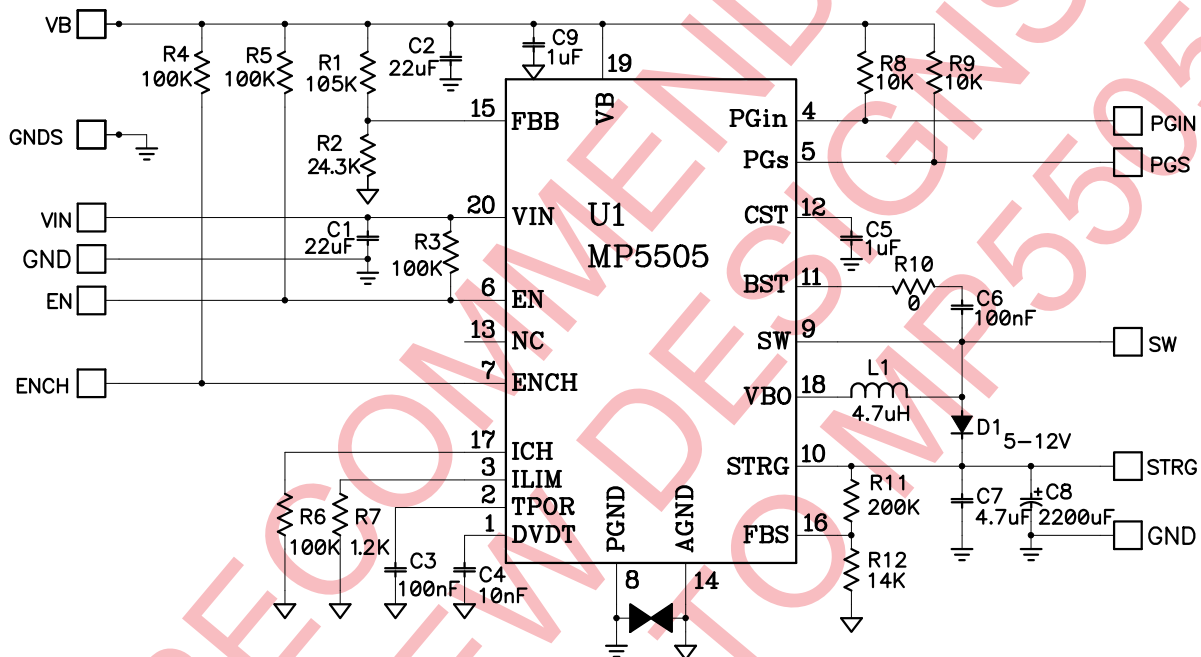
VB
R4
100K
R5
100K
R1
105K
C2
22uF
C9
1uF
19
R8
10K
R9
10K
GNDS
15
FBB
VB
PGin
4
PGIN
R2
24.3K
PGs
5
PGS
VIN
20
VIN
U1
CST
12
C1
22uF
R3
100K
MP5505
C5
1uF
GND
R10
0
EN
6
EN
BST
11
C6
100nF
13
NC
SW
9
SW
ENCH
7
ENCH
L1
VBO
18
4.7uH
D1
5–12V
17
ICH
3
ILIM
STRG
10
STRG
R11
200K
R6
100K
R7
1.2K
2
TPOR
C7
4.7uF
C8
2200uF
1
DVDT
PGND
AGND
FBS
16
GND
C3
100nF
C4
10nF
R12
14K
8
14